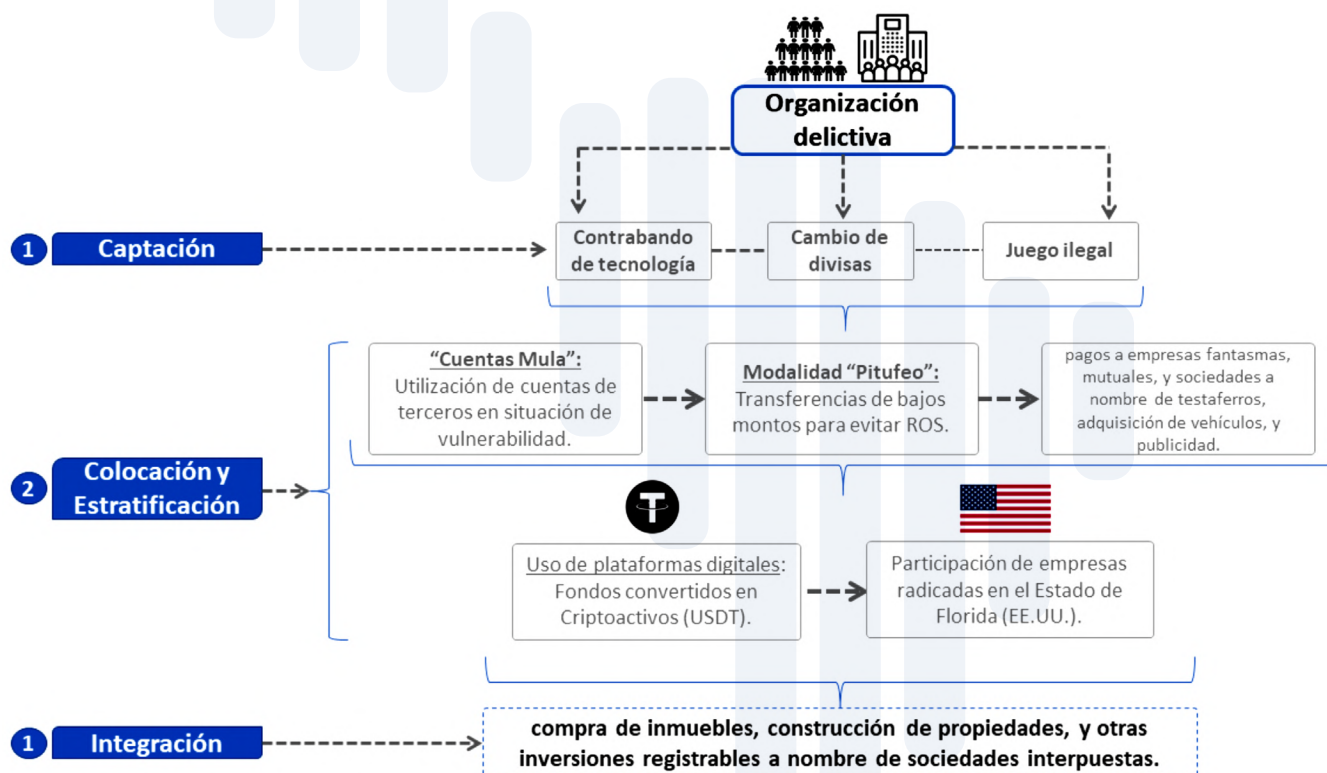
Organización delictiva

1 Captación

Contrabando de tecnología

Cambio de divisas

Juego ilegal

"Cuentas Mula": Utilización de cuentas de terceros en situación de vulnerabilidad.

Modalidad "Pitufeo": Transferencias de bajos montos para evitar ROS.

pagos a empresas fantasmas, mutuales, y sociedades a nombre de testaferros, adquisición de vehículos, y publicidad.

2 Colocación y Estratificación

Uso de plataformas digitales: Fondos convertidos en Criptoactivos (USDT).

Participación de empresas radicadas en el Estado de Florida (EE.UU.).

1 Integración

compra de inmuebles, construcción de propiedades, y otras inversiones registrables a nombre de sociedades interpuestas.